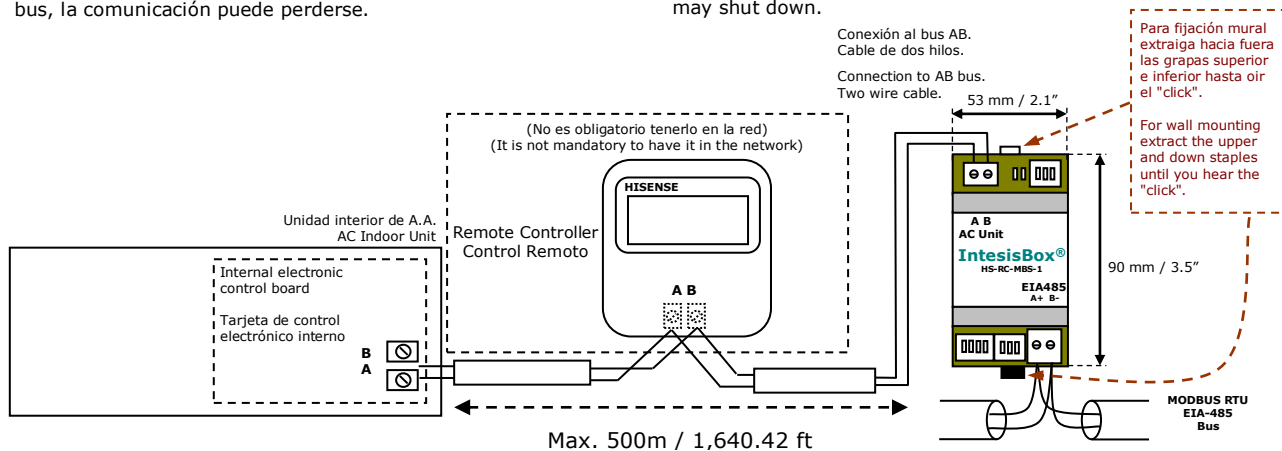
bus, la comunicación puede perderse.

may shut down.

Conexión al bus AB.
Cable de dos hilos.

Connection to AB bus.
Two wire cable.

Para fijación mural extraiga hacia fuera las grapas superior e inferior hasta oir el "click".

For wall mounting extract the upper and down staples until you hear the "click".

53 mm / 2.1"

(No es obligatorio tenerlo en la red)
(It is not mandatory to have it in the network)

HISENSE

Unidad interior de A.A.
AC Indoor Unit

Remote Controller
Control Remoto

Internal electronic control board

Tarjeta de control electrónico interno

B
A

A B

A B
AC Unit

IntesisBox®
HS-RC-MBS-1

EIA485
A+ B-

90 mm / 3.5"

MODBUS RTU
EIA-485
Bus

Max. 500m / 1,640.42 ft